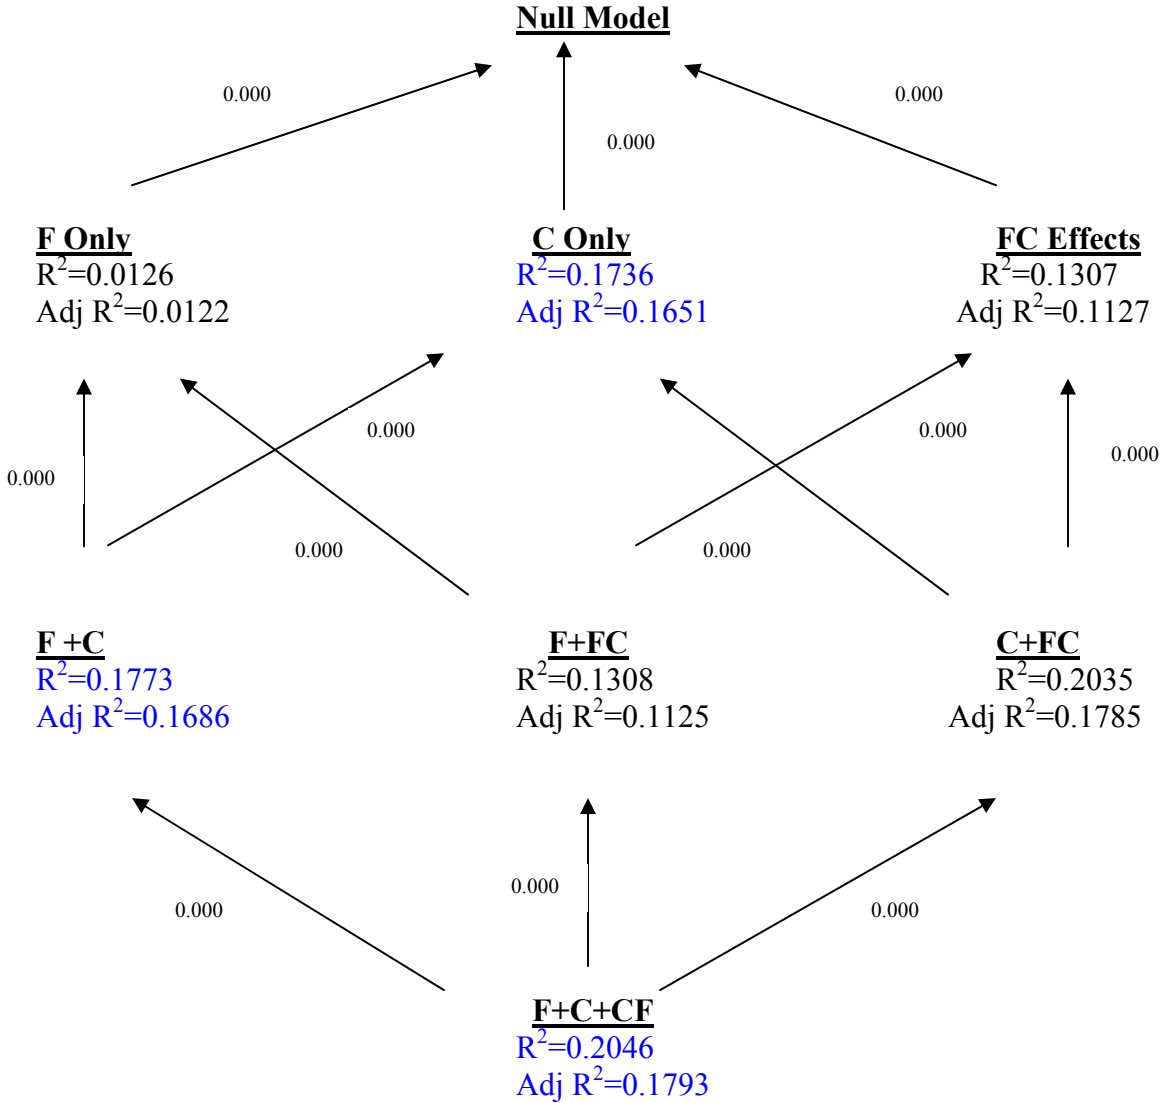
**Null Model**

0.000

0.000

0.000

**F Only**
$R^2$=0.0126
Adj $R^2$=0.0122

**C Only**
$R^2$=0.1736
Adj $R^2$=0.1651

**FC Effects**
$R^2$=0.1307
Adj $R^2$=0.1127

0.000

0.000

0.000

0.000

0.000

0.000

**F +C**
$R^2$=0.1773
Adj $R^2$=0.1686

**F+FC**
$R^2$=0.1308
Adj $R^2$=0.1125

**C+FC**
$R^2$=0.2035
Adj $R^2$=0.1785

0.000

0.000

0.000

**F+C+CF**
$R^2$=0.2046
Adj $R^2$=0.1793